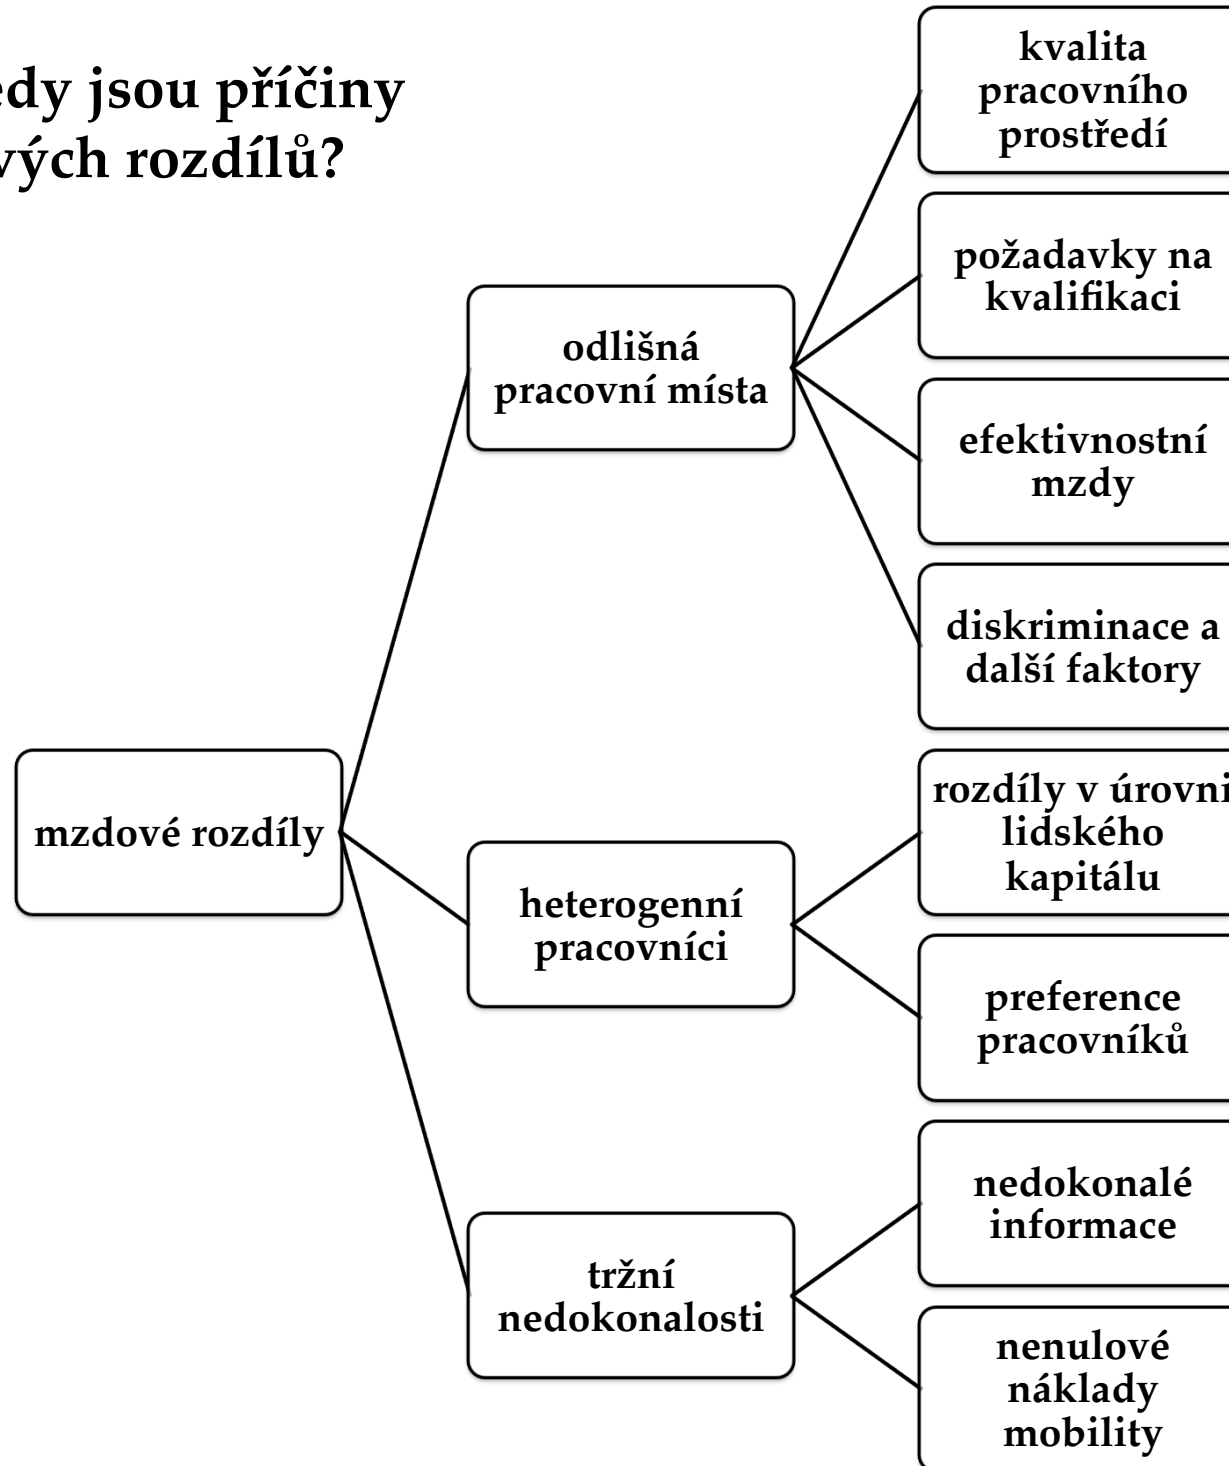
edy jsou příčiny
vých rozdílů?

mzdové rozdíly

odlišná pracovní místa

kvalita pracovního prostředí

požadavky na kvalifikaci

efektivnostní mzdy

diskriminace a další faktory

heterogenní pracovníci

rozdíly v úrovni lidského kapitálu

preference pracovníků

tržní nedokonalosti

nedokonalé informace

nenulové náklady mobility